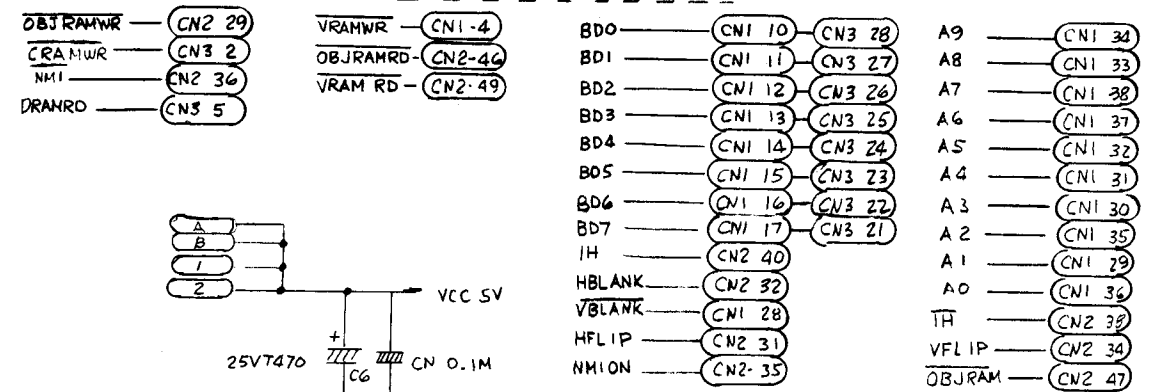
$\overline{\text{OBJRAMWR}}$ — CN2 29
$\overline{\text{CRAMWR}}$ — CN3 2
NMI — CN2 36
DRANRO — CN3 5

$\overline{\text{VRAMWR}}$ — CN1-4
OBJRAMRD — CN2-46
$\overline{\text{VRAM RD}}$ — CN2-49

BD0 — CN1 10 — CN3 28
BD1 — CN1 11 — CN3 27
BD2 — CN1 12 — CN3 26
BD3 — CN1 13 — CN3 25
BD4 — CN1 14 — CN3 24
BD5 — CN1 15 — CN3 23
BD6 — CN1 16 — CN3 22
BD7 — CN1 17 — CN3 21
1H — CN2 40
HBLANK — CN2 32
$\overline{\text{VBLANK}}$ — CN1 28
HFLIP — CN2 31
NMION — CN2-35

A9 — CN1 34
A8 — CN1 33
A7 — CN1 38
A6 — CN1 37
A5 — CN1 32
A4 — CN1 31
A3 — CN1 30
A2 — CN1 35
A1 — CN1 29
A0 — CN1 36
$\overline{\text{1H}}$ — CN2 38
VFLIP — CN2 34
$\overline{\text{OBJRAM}}$ — CN2 47

A
B
1
2
VCC 5V
+
25VT470
C6
CN 0.1M